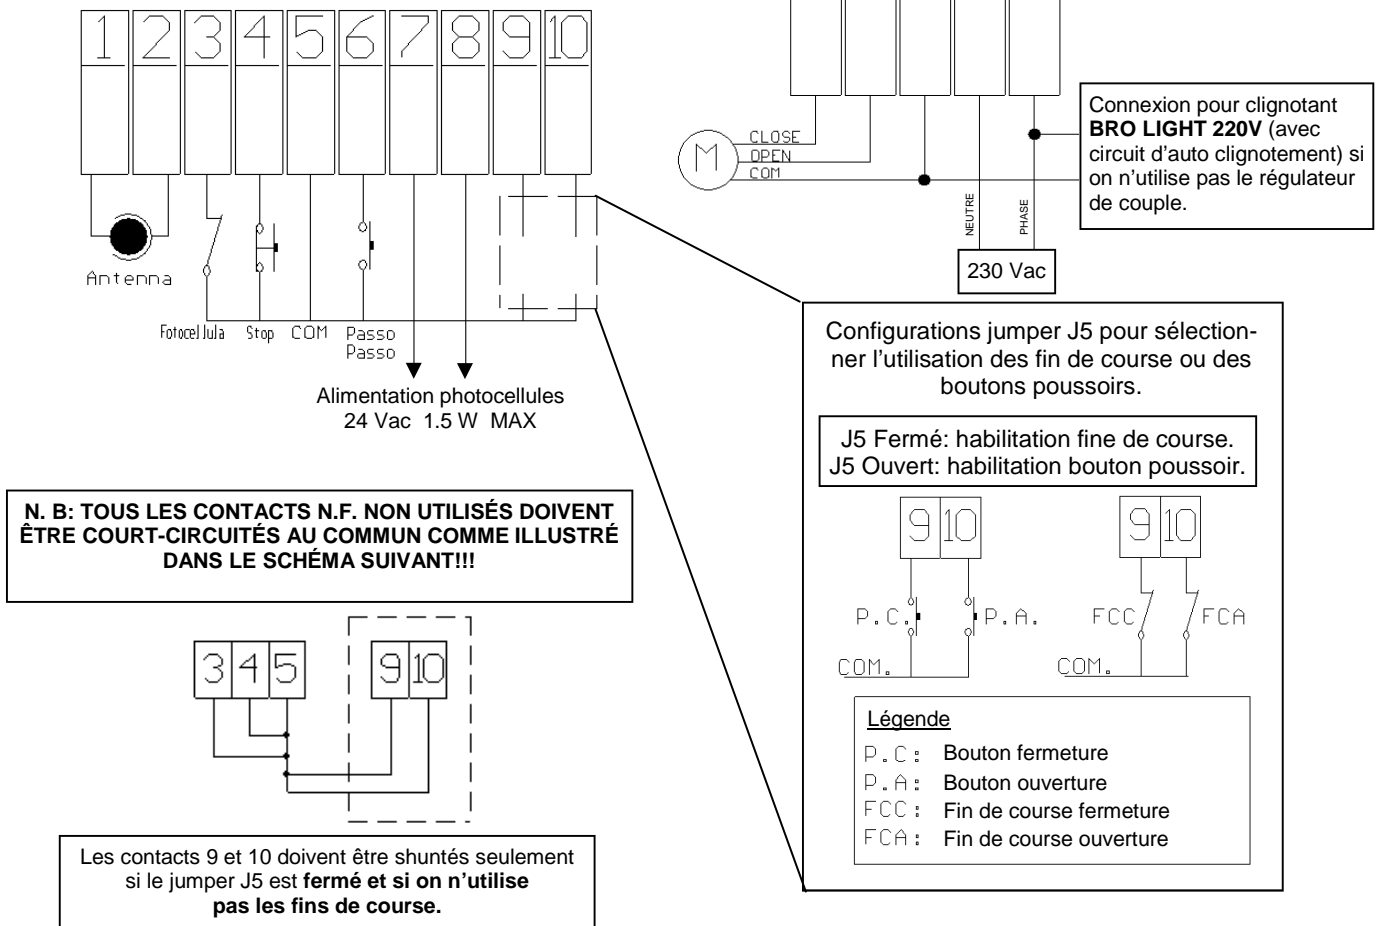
1 2 3 4 5 6 7 8 9 10

Antenna

Fotocellula Stop COM Passo Passo

Alimentation photocellules
24 Vac 1.5 W MAX

M
CLOSE
OPEN
COM

NEUTRE
PHASE

230 Vac

Connexion pour clignotant **BRO LIGHT 220V** (avec circuit d'auto clignotement) si on n'utilise pas le régulateur de couple.

Configurations jumper J5 pour sélectionner l'utilisation des fin de course ou des boutons poussoirs.

J5 Fermé: habilitation fine de course.
J5 Ouvert: habilitation bouton poussoir.

9 10
P.C. P.A.
COM.

9 10
FCC FCA
COM.

Légende
P.C: Bouton fermeture
P.A: Bouton ouverture
FCC: Fin de course fermeture
FCA: Fin de course ouverture

**N. B: TOUS LES CONTACTS N.F. NON UTILISÉS DOIVENT ÊTRE COURT-CIRCUITÉS AU COMMUN COMME ILLUSTRÉ DANS LE SCHÉMA SUIVANT!!!**

3 4 5 9 10

Les contacts 9 et 10 doivent être shuntés seulement si le jumper J5 est **fermé et si on n'utilise pas les fins de course.**